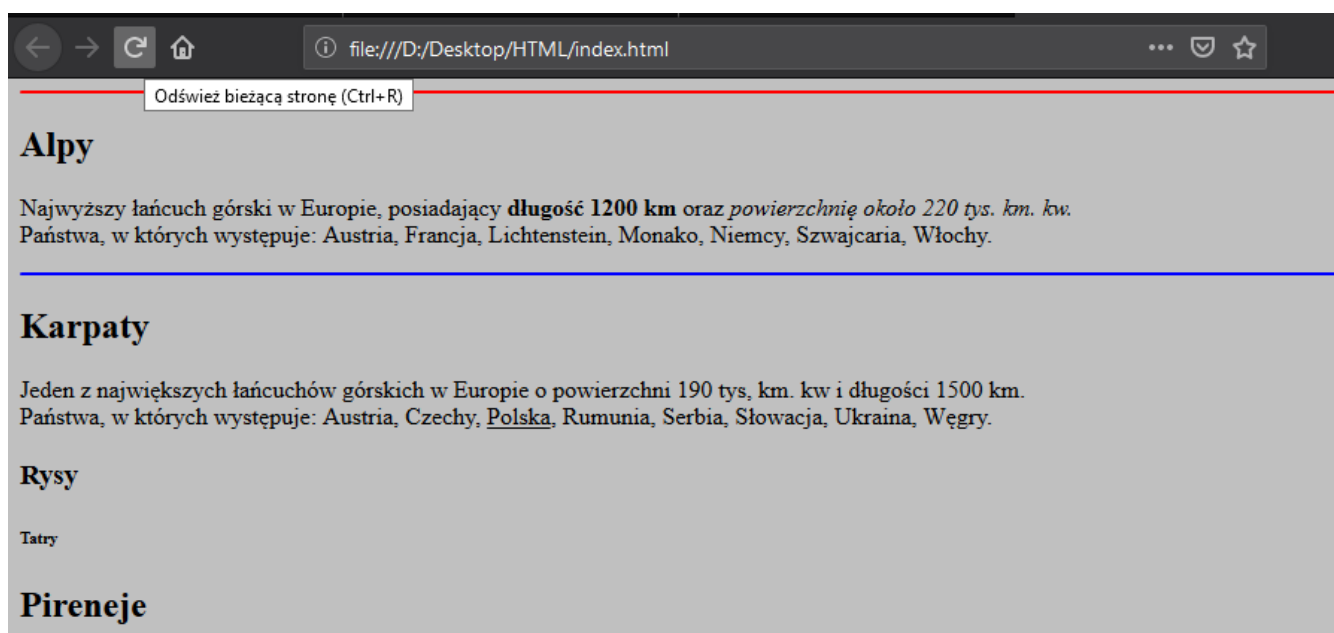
file:///D:/Desktop/HTML/index.html

Odśwież bieżącą stronę (Ctrl+R)

Alpy

Najwyższy łańcuch górski w Europie, posiadający **długość 1200 km** oraz *powierzchnię około 220 tys. km. kw.*
Państwa, w których występuje: Austria, Francja, Lichtenstein, Monako, Niemcy, Szwajcaria, Włochy.

Karpaty

Jeden z największych łańcuchów górskich w Europie o powierzchni 190 tys, km. kw i długości 1500 km.
Państwa, w których występuje: Austria, Czechy, Polska, Rumunia, Serbia, Słowacja, Ukraina, Węgry.

Rysy

Tatry

Pireneje